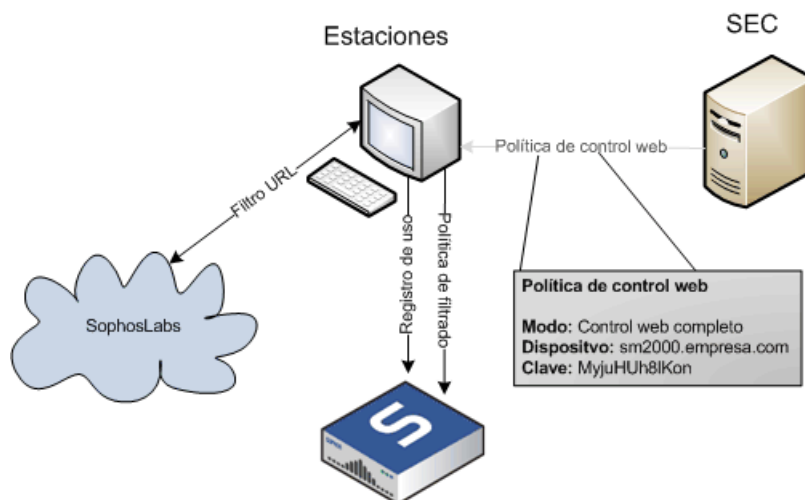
Estaciones

SEC

Política de control web

Filtro URL

Registro de uso

Política de filtrado

SophosLabs

**Política de control web**

**Modo:** Control web completo
**Dispositivo:** sm2000.empresa.com
**Clave:** MyjuHUh8lKon